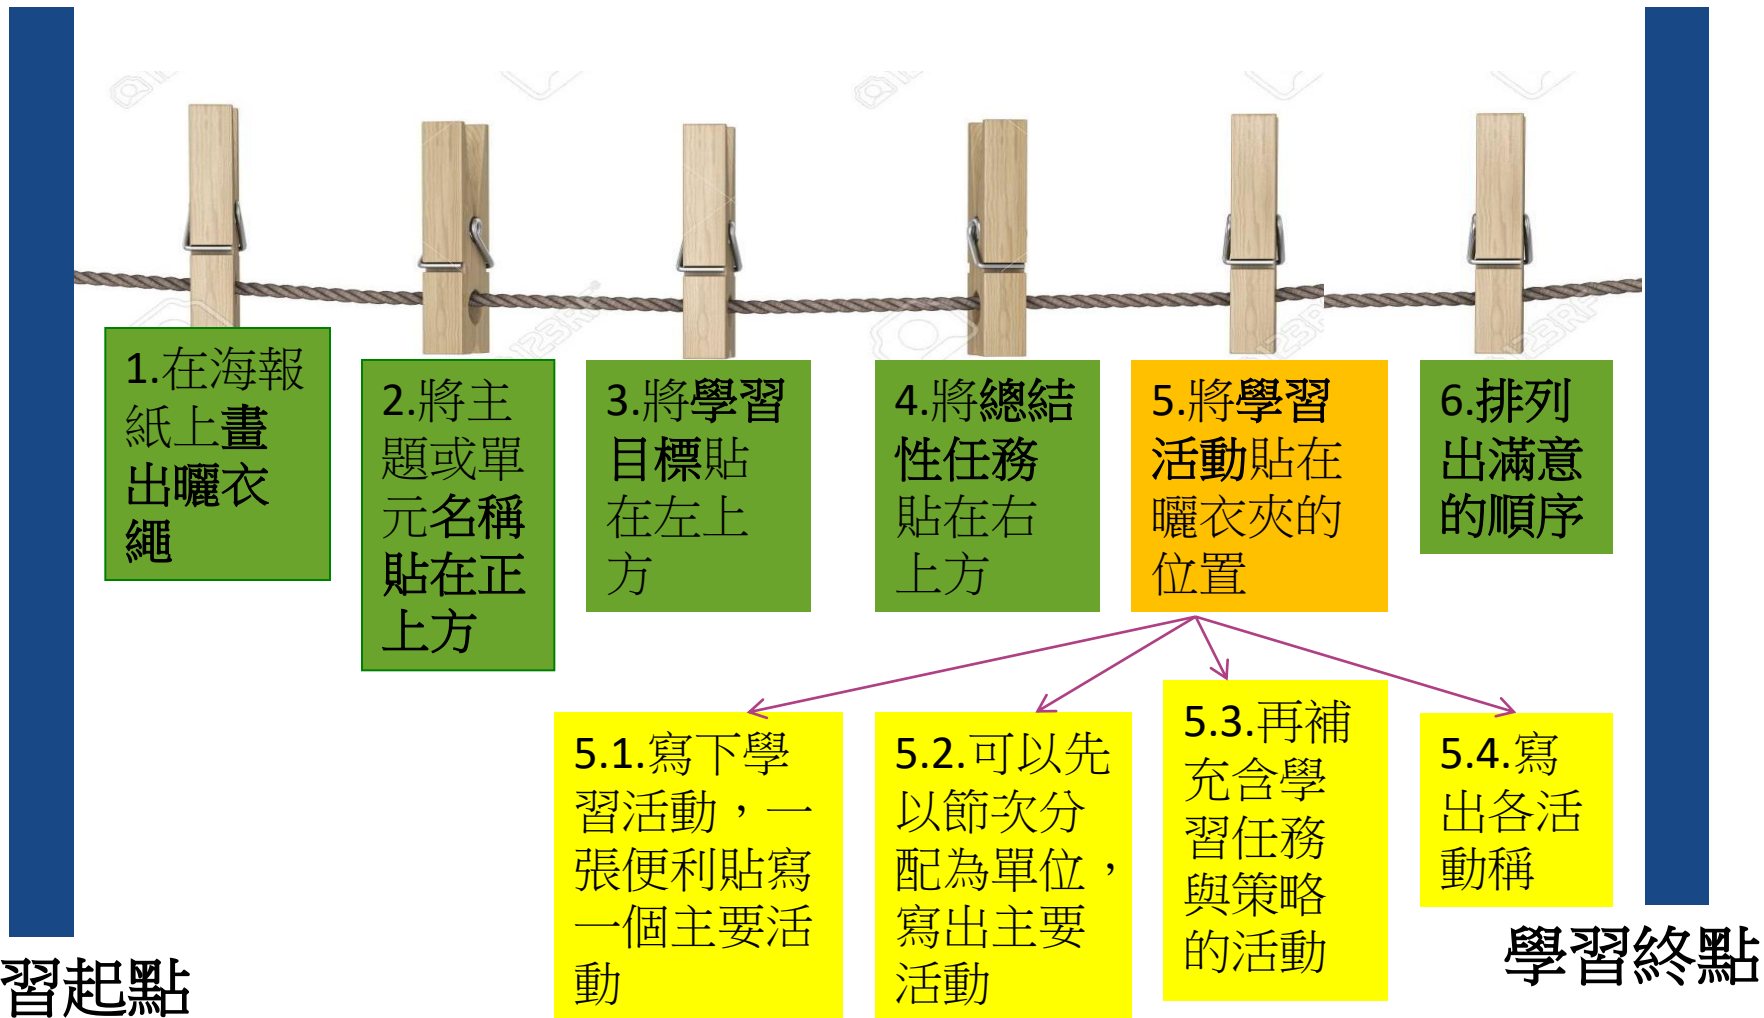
1.在海報紙上畫出曬衣繩

2.將主題或單元名稱貼在正上方

3.將學習目標貼在左上方

4.將總結性任務貼在右上方

5.將學習活動貼在曬衣夾的位置

6.排列出滿意的順序

5.1.寫下學習活動，一張便利貼寫一個主要活動

5.2.可以先以節次分配為單位，寫出主要活動

5.3.再補充含學習任務與策略的活動

5.4.寫出各活動稱

習起點

學習終點